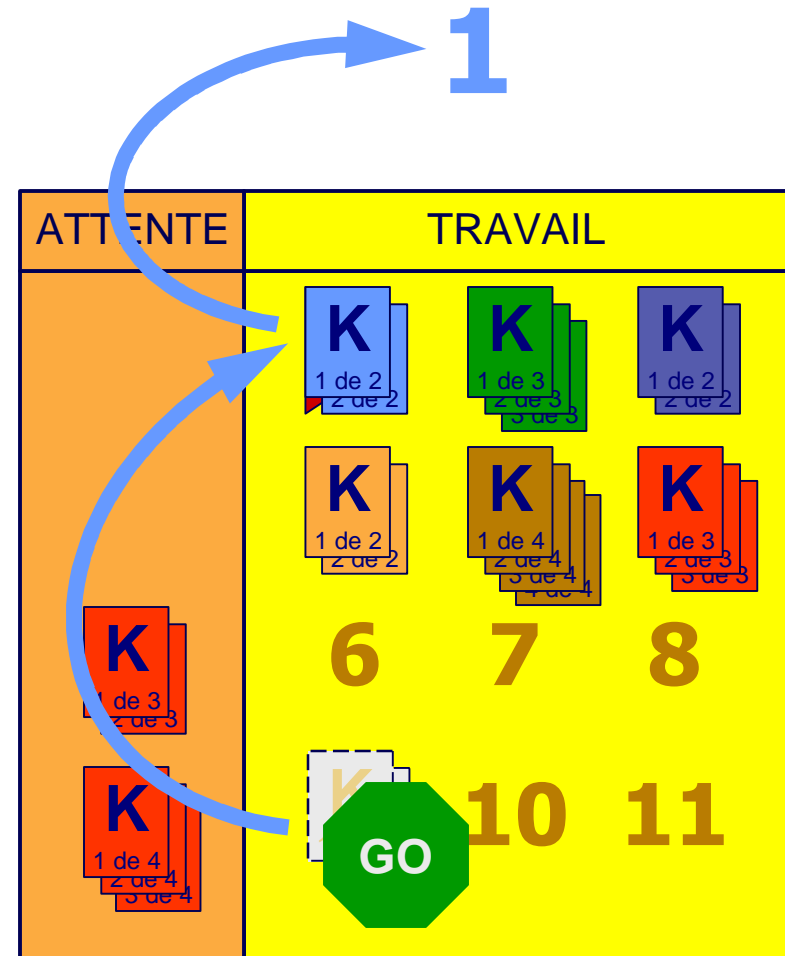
1

| ATTENTE | TRAVAIL |
|---|---|

K
1 de 2
2 de 2

K
1 de 3
2 de 3
3 de 3

K
1 de 2
2 de 2

K
1 de 2
2 de 2

K
1 de 4
2 de 4
3 de 4
4 de 4

K
1 de 3
2 de 3
3 de 3

6 7 8

K
1 de 3
2 de 3

K
1 de 4
2 de 4
3 de 4

K

GO

10 11